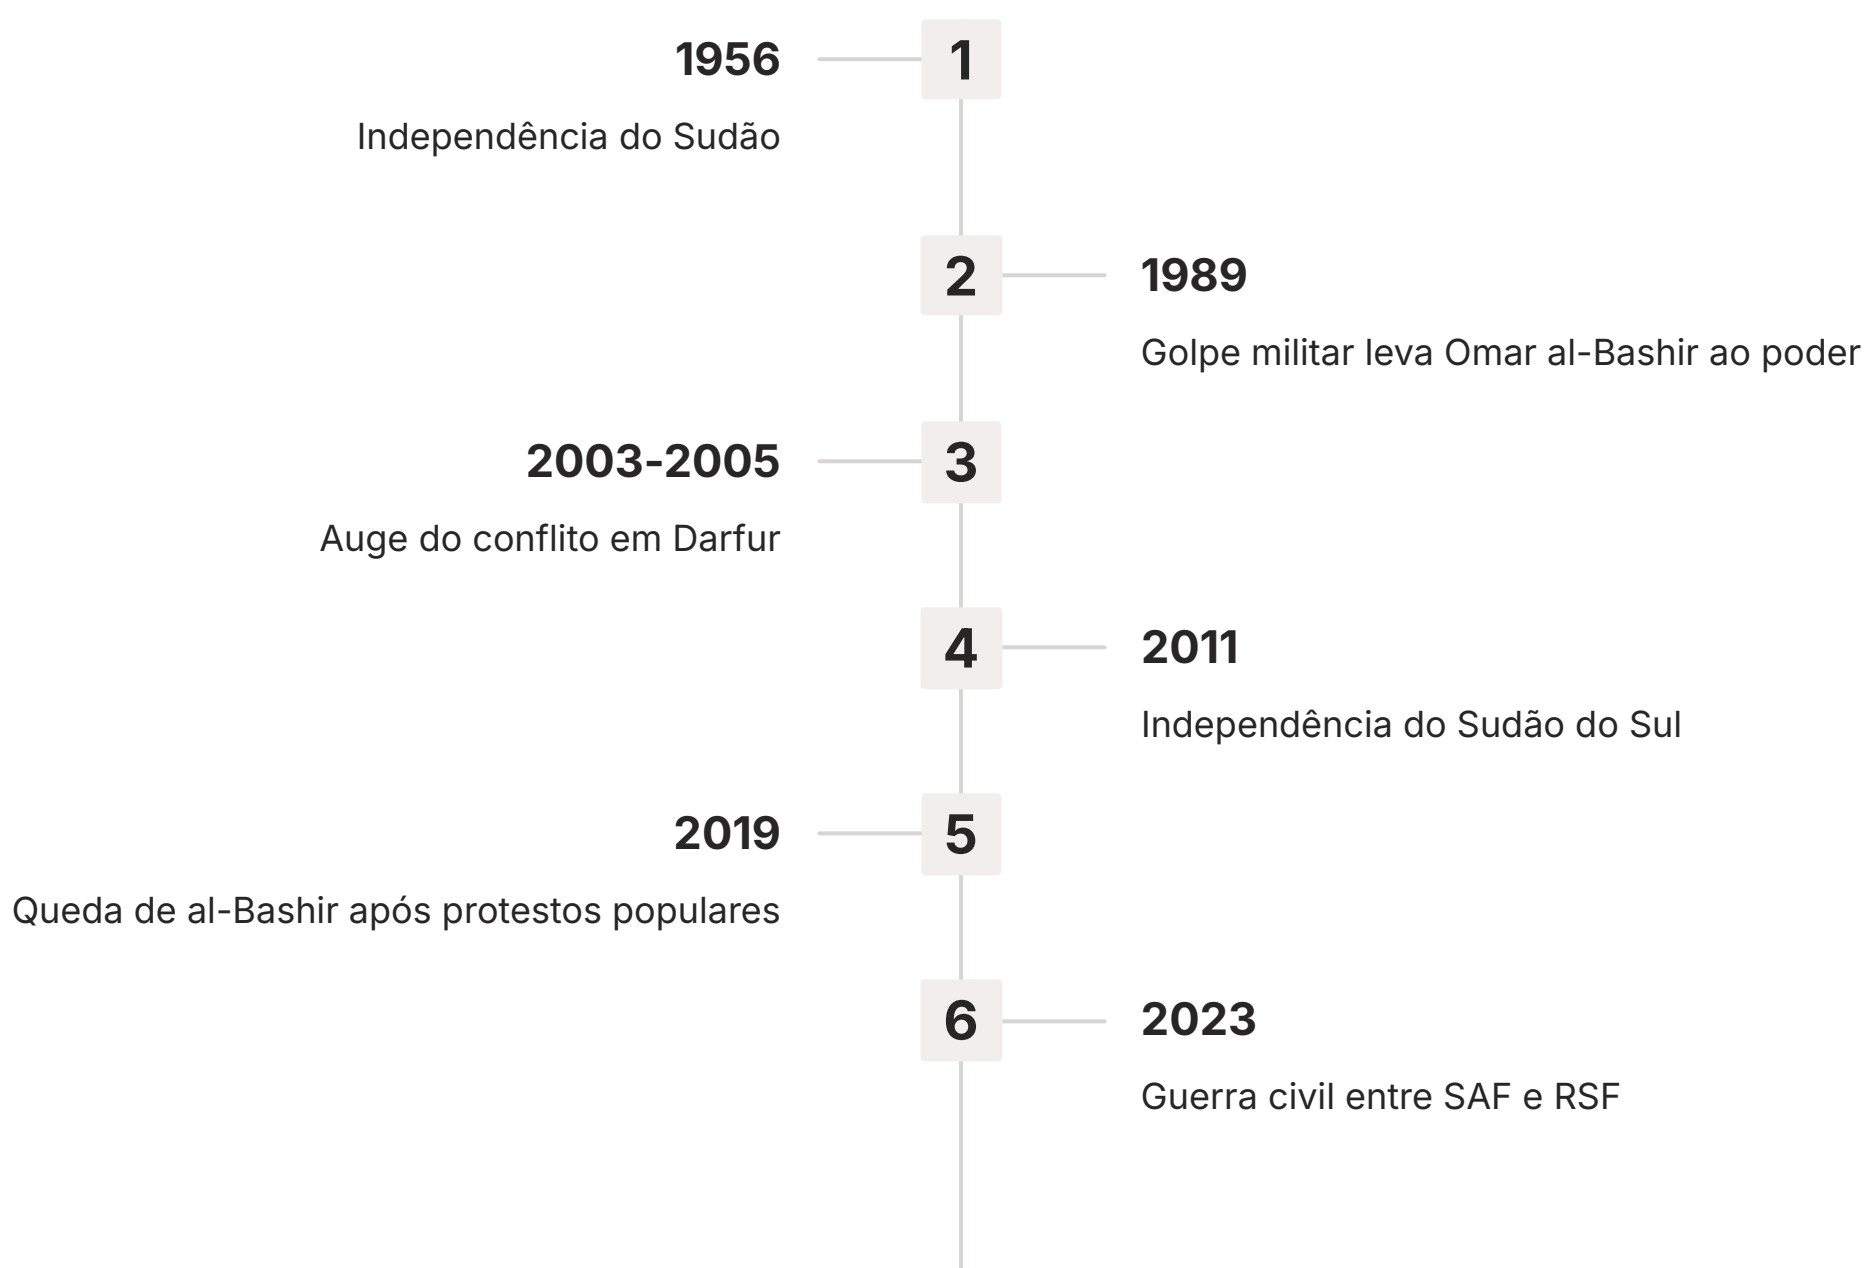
1956

1

Independência do Sudão

2

1989

Golpe militar leva Omar al-Bashir ao poder

2003-2005

3

Auge do conflito em Darfur

4

2011

Independência do Sudão do Sul

2019

5

Queda de al-Bashir após protestos populares

6

2023

Guerra civil entre SAF e RSF